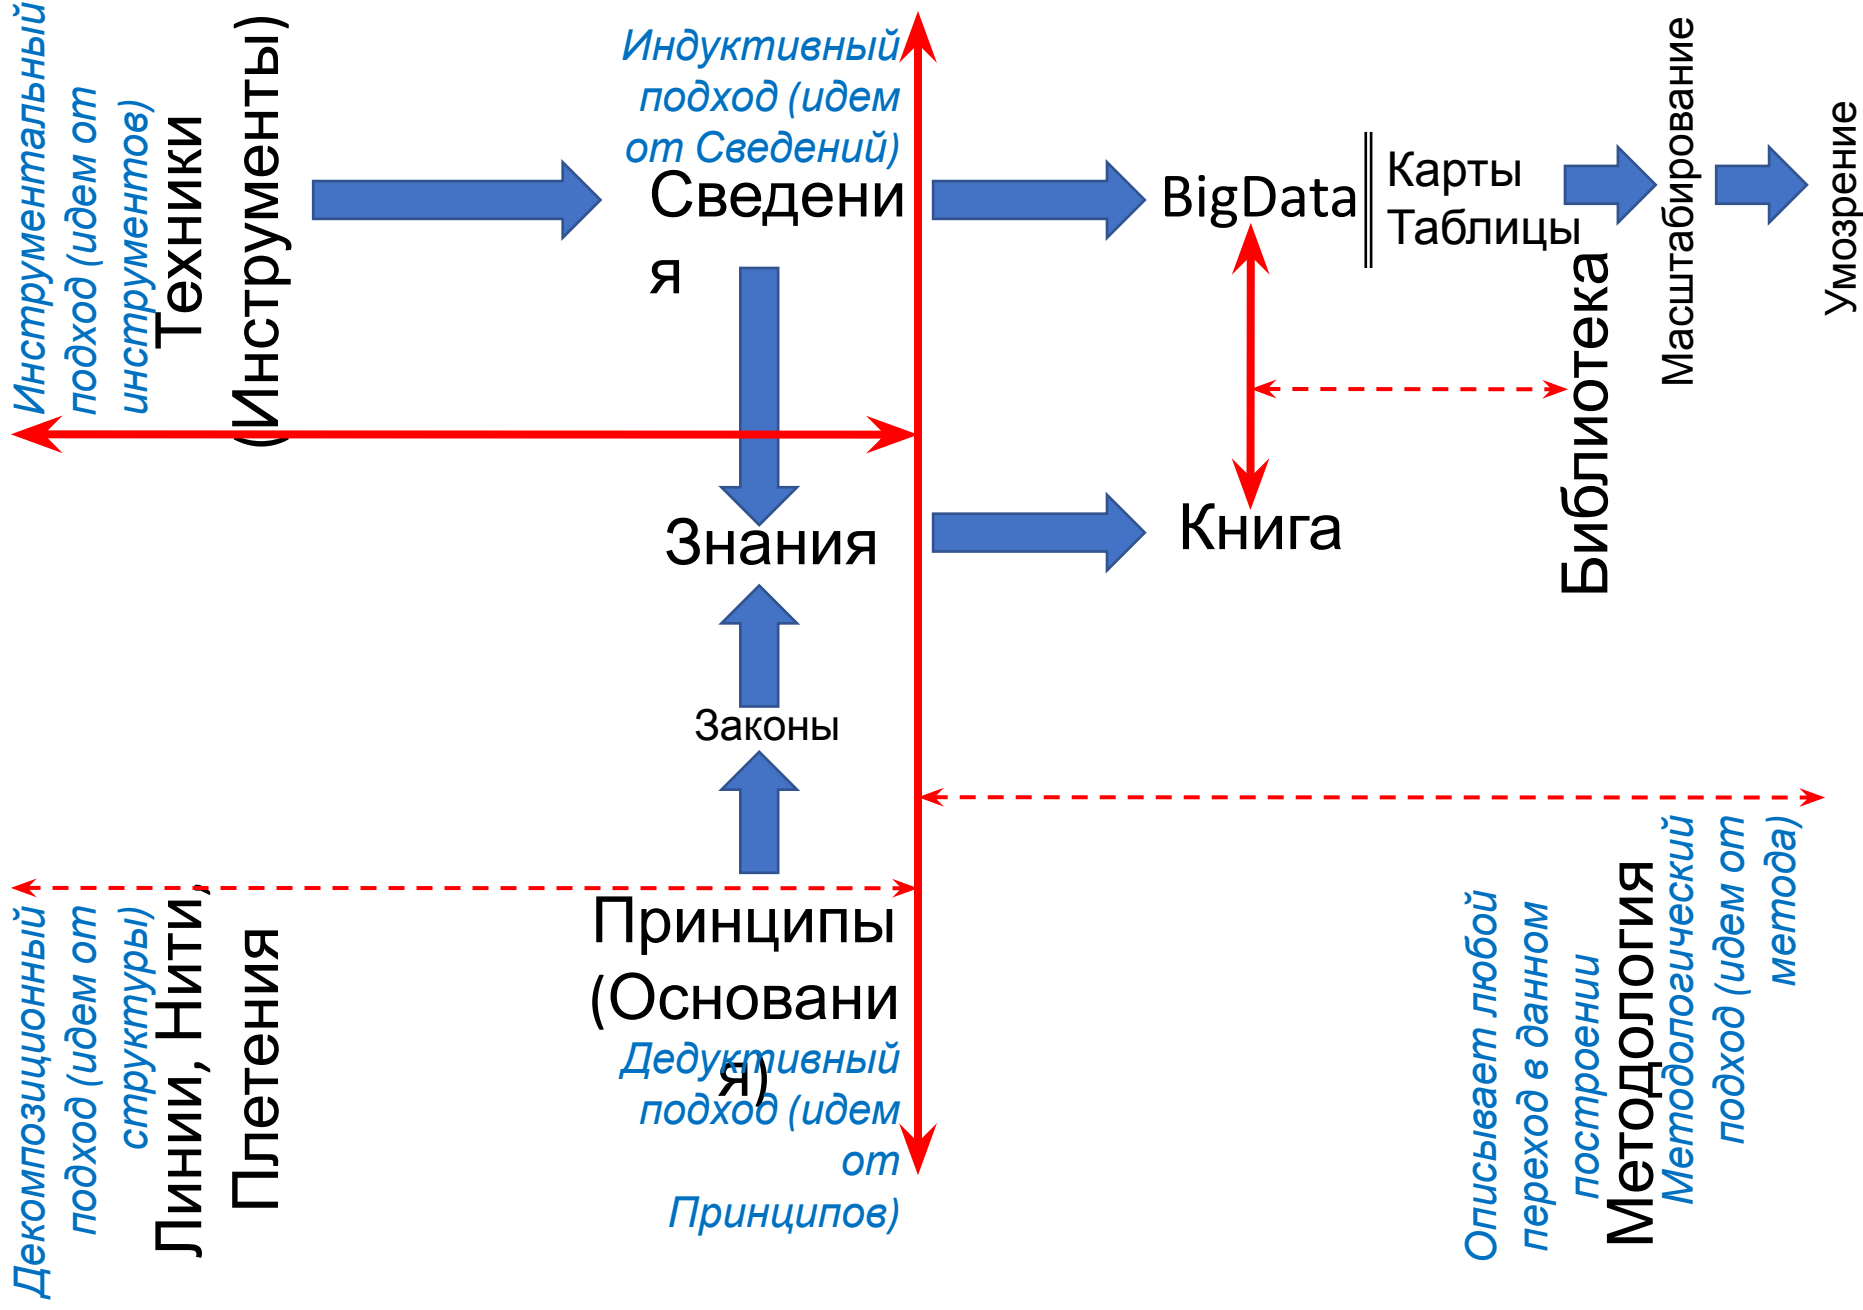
Инструментальный подход (идем от инструментов)

Техники (Инструменты)

Индуктивный подход (идем от Сведений)

Сведения

BigData

Карты Таблицы

Масштабирование

Умозрение

Библиотека

Знания

Книга

Законы

Принципы (Основания)

Дедуктивный подход (идем от Принципов)

Декомпозиционный подход (идем от структуры)

Линии, Нити, Плетения

Описывает любой переход в данном построении

Методология

Методологический подход (идем от метода)